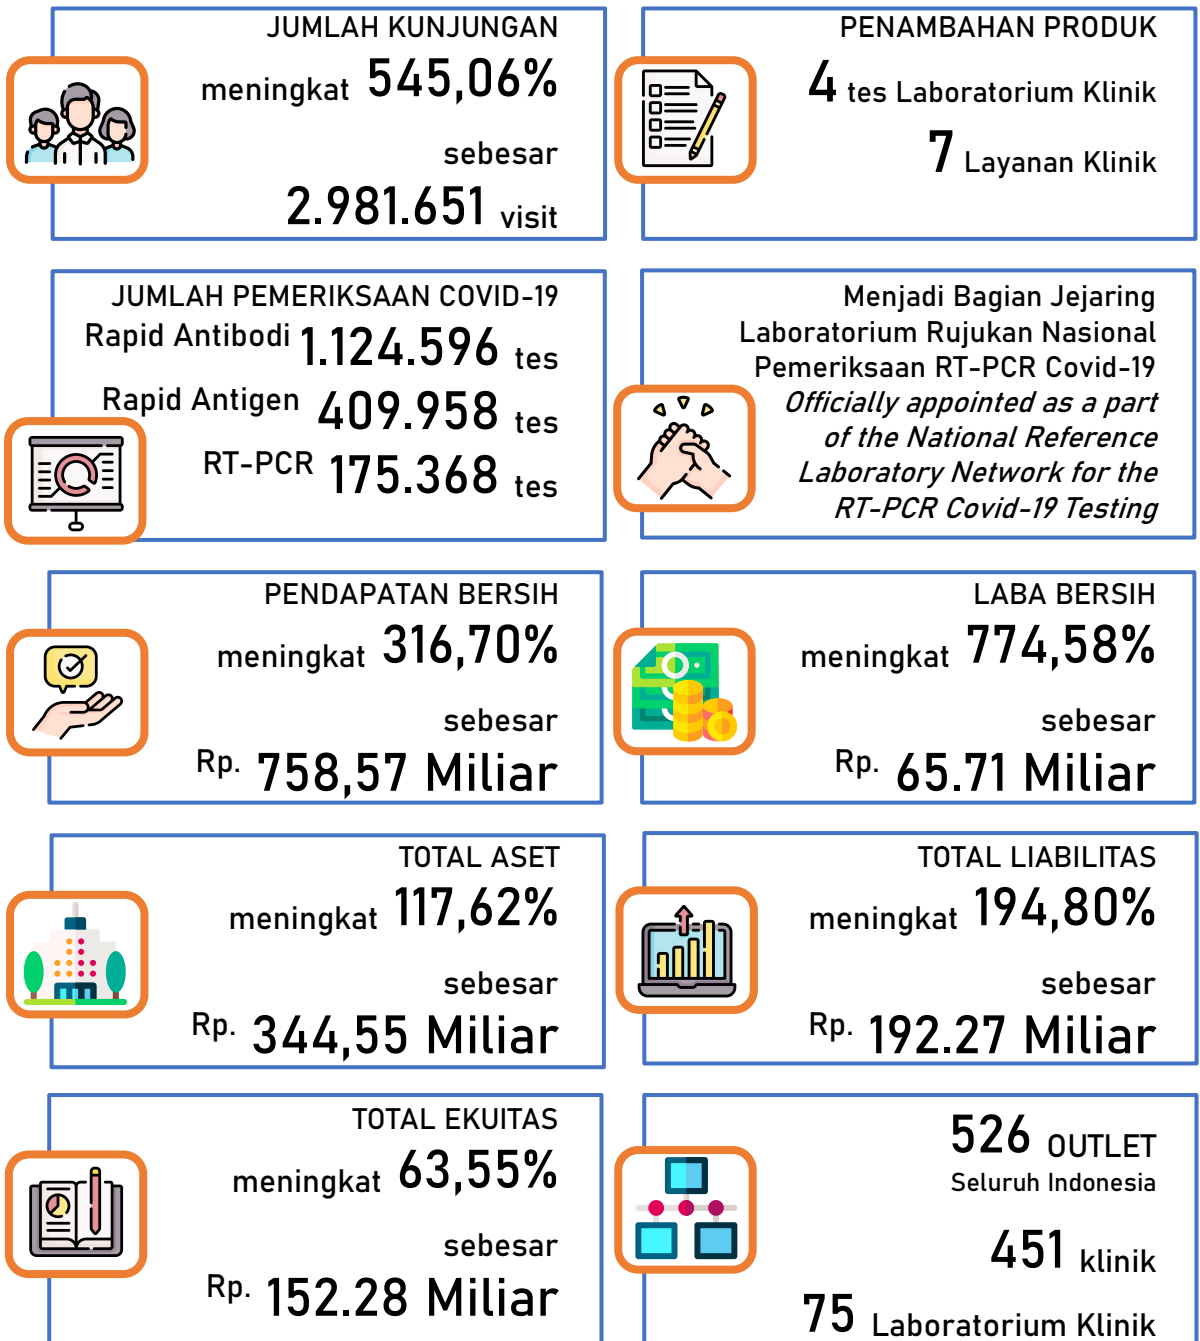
JUMLAH KUNJUNGAN
meningkat 545,06%
sebesar
2.981.651 visit

PENAMBAHAN PRODUK
4 tes Laboratorium Klinik
7 Layanan Klinik

JUMLAH PEMERIKSAAN COVID-19
Rapid Antibodi 1.124.596 tes
Rapid Antigen 409.958 tes
RT-PCR 175.368 tes

Menjadi Bagian Jejaring Laboratorium Rujukan Nasional Pemeriksaan RT-PCR Covid-19
*Officially appointed as a part of the National Reference Laboratory Network for the RT-PCR Covid-19 Testing*

PENDAPATAN BERSIH
meningkat 316,70%
sebesar
Rp. 758,57 Miliar

LABA BERSIH
meningkat 774,58%
sebesar
Rp. 65.71 Miliar

TOTAL ASET
meningkat 117,62%
sebesar
Rp. 344,55 Miliar

TOTAL LIABILITAS
meningkat 194,80%
sebesar
Rp. 192.27 Miliar

TOTAL EKUITAS
meningkat 63,55%
sebesar
Rp. 152.28 Miliar

526 OUTLET
Seluruh Indonesia
451 klinik
75 Laboratorium Klinik